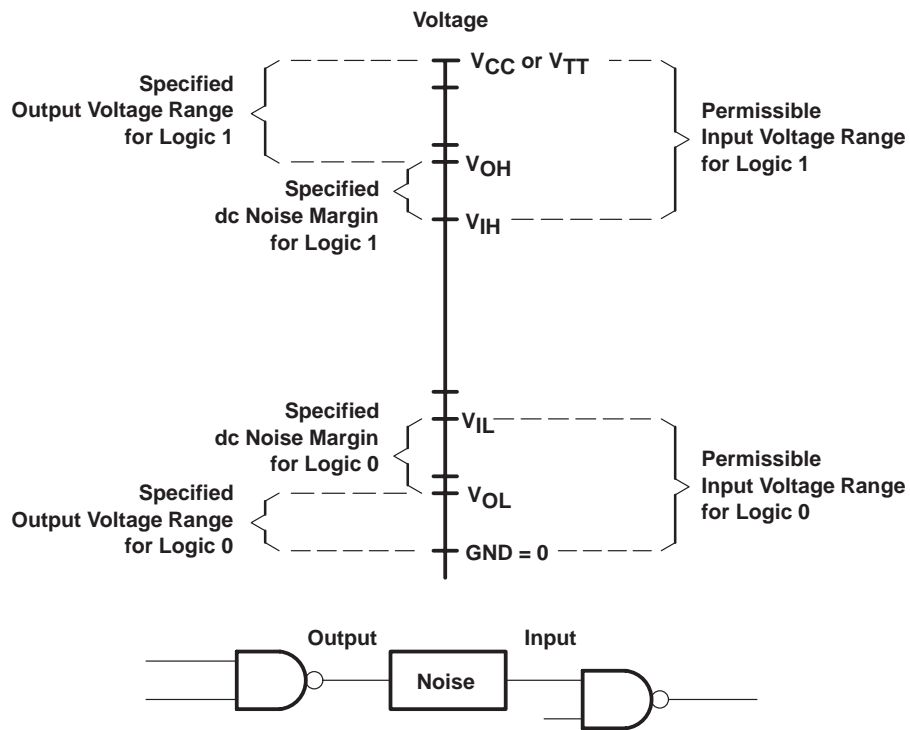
Voltage

Specified Output Voltage Range for Logic 1

$V_{CC}$ or $V_{TT}$

Permissible Input Voltage Range for Logic 1

$V_{OH}$

Specified dc Noise Margin for Logic 1

$V_{IH}$

Specified dc Noise Margin for Logic 0

$V_{IL}$

Permissible Input Voltage Range for Logic 0

Specified Output Voltage Range for Logic 0

$V_{OL}$

GND = 0

Output

Input

Noise